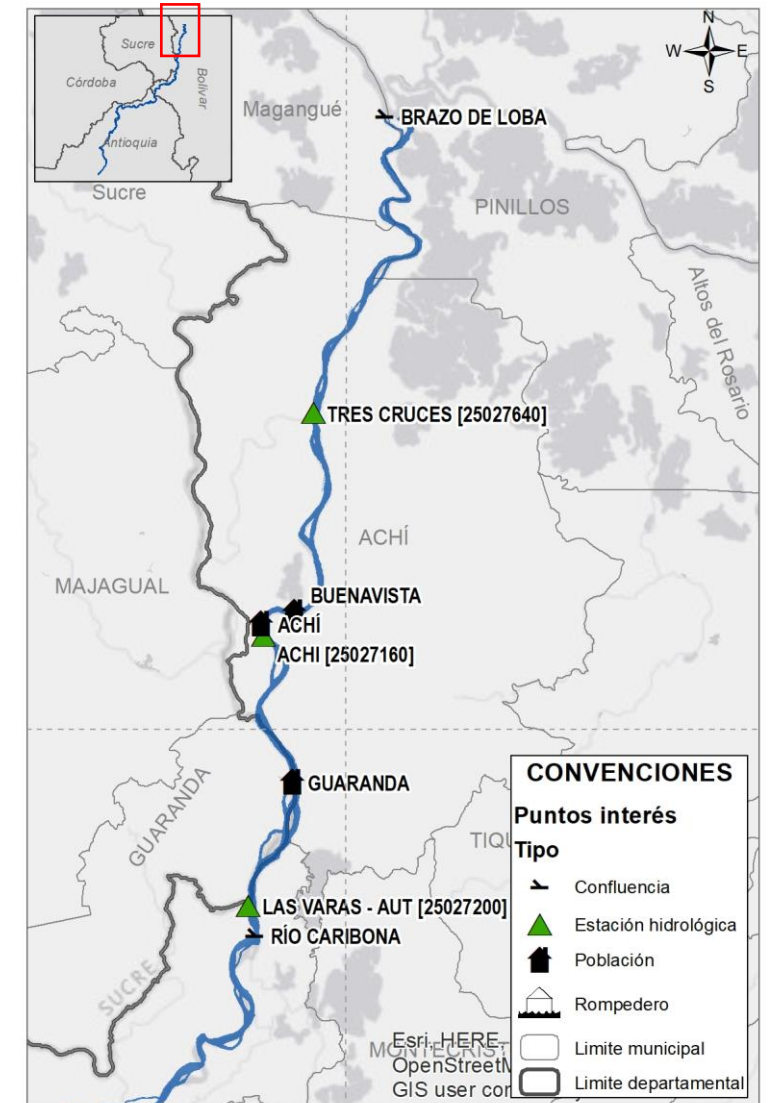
Sucre
Córdoba
Bolívar
Antioquia
N
W
E
S
Magangué
BRAZO DE LOBA
Sucre
PINILLOS
Altos del Rosario
TRES CRUCES [25027640]
ACHÍ
MAJAGUAL
BUENAVISTA
ACHÍ
ACHI [25027160]
GUARANDA
GUARANDA
TIQU
LAS VARAS - AUT [25027200]
RÍO CARIBONA
SUCRE
MONTECRIST
Esri, HERE,
OpenStreetM
GIS user co

CONVENCIONES
Puntos interés
Tipo
Confluencia
Estación hidrológica
Población
Rompedero
Limite municipal
Limite departamental